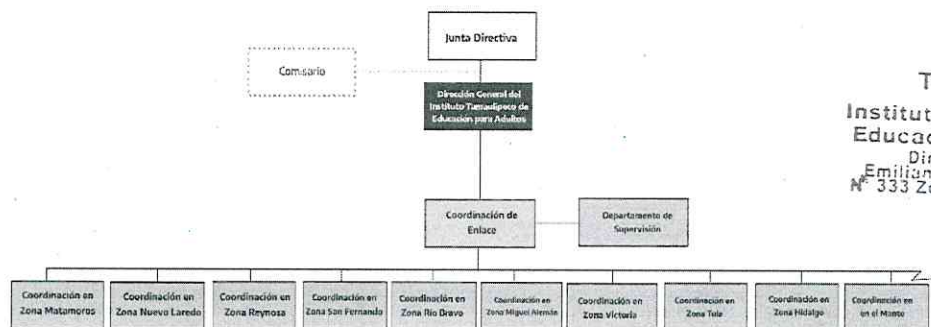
Junta Directiva

Comisario

Dirección General del Instituto Tamaulipeco de Educación para Adultos

Coordinación de Enlace

Departamento de Supervisión

Coordinación en Zona Matamoros

Coordinación en Zona Nuevo Laredo

Coordinación en Zona Reynosa

Coordinación en Zona San Fernando

Coordinación en Zona Río Bravo

Coordinación en Zona Miguel Alemán

Coordinación en Zona Victoria

Coordinación en Zona Tula

Coordinación en Zona Hidalgo

Coordinación en en el Mante

T
Institut
Educac
Dir
Emilian
Nº 333 Zo